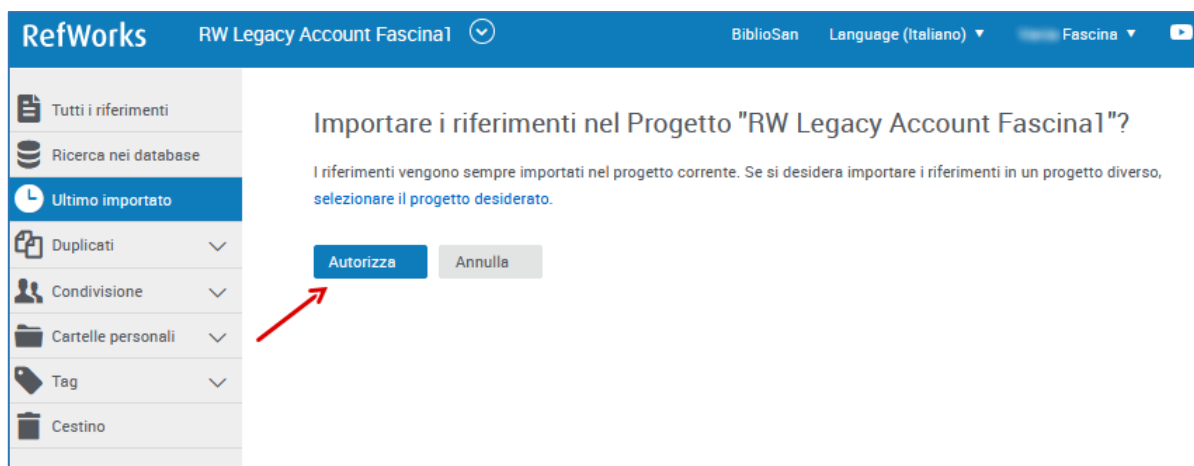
RefWorks RW Legacy Account Fascina1 BiblioSan Language (Italiano) ▼ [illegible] Fascina ▼

Tutti i riferimenti
Ricerca nei database
Ultimo importato
Duplicati
Condivisione
Cartelle personali
Tag
Cestino

Importare i riferimenti nel Progetto "RW Legacy Account Fascina1"?

I riferimenti vengono sempre importati nel progetto corrente. Se si desidera importare i riferimenti in un progetto diverso, selezionare il progetto desiderato.

Autorizza Annulla